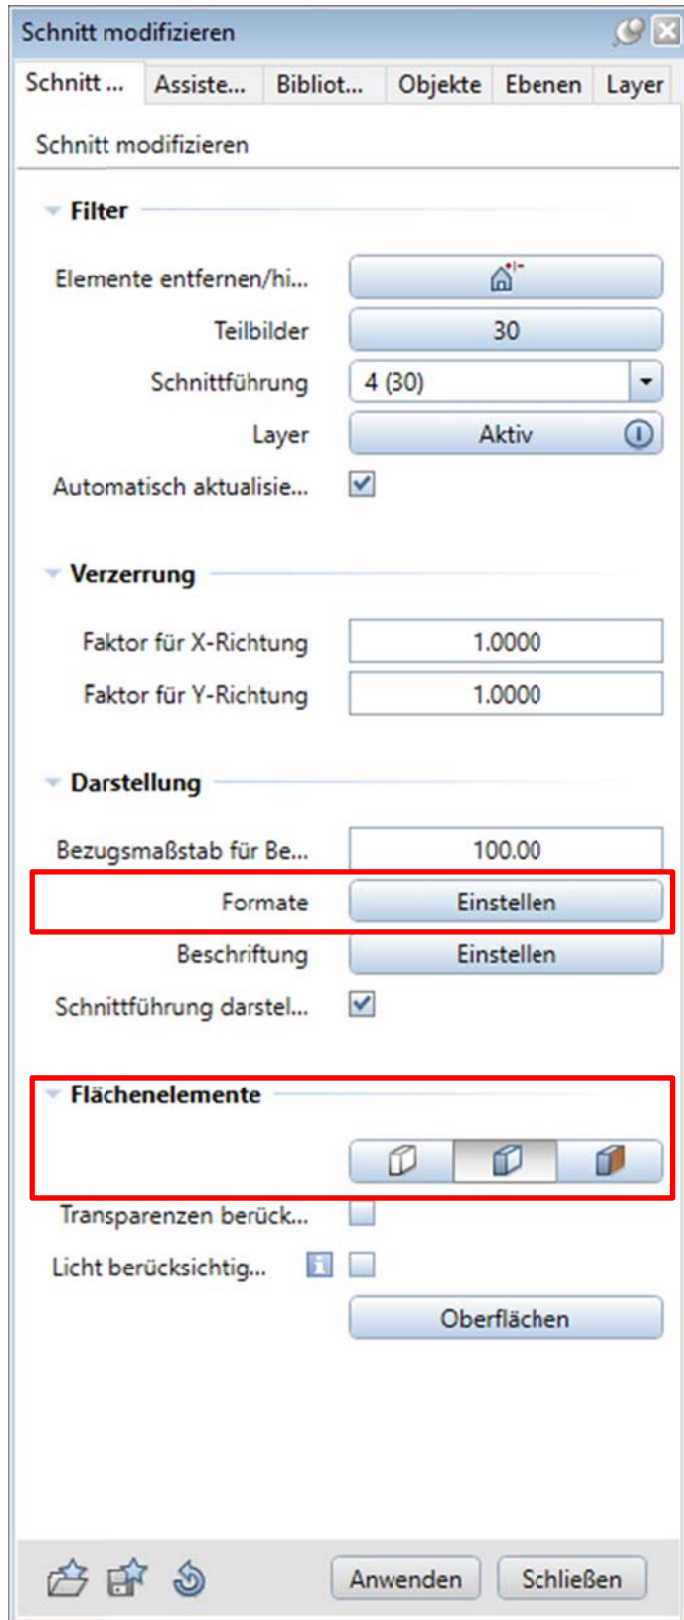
Schnitt modifizieren

Schnitt ... | Assiste... | Bibliot... | Objekte | Ebenen | Layer

Schnitt modifizieren

Filter

Elemente entfernen/hi...

Teilbilder 30

Schnittführung 4 (30)

Layer Aktiv

Automatisch aktualisie...

Verzerrung

Faktor für X-Richtung 1.0000

Faktor für Y-Richtung 1.0000

Darstellung

Bezugsmaßstab für Be... 100.00

Formate Einstellen

Beschriftung Einstellen

Schnittführung darstel...

Flächenelemente

Transparenzen berück...

Licht berücksichtig...

Oberflächen

Anwenden Schließen